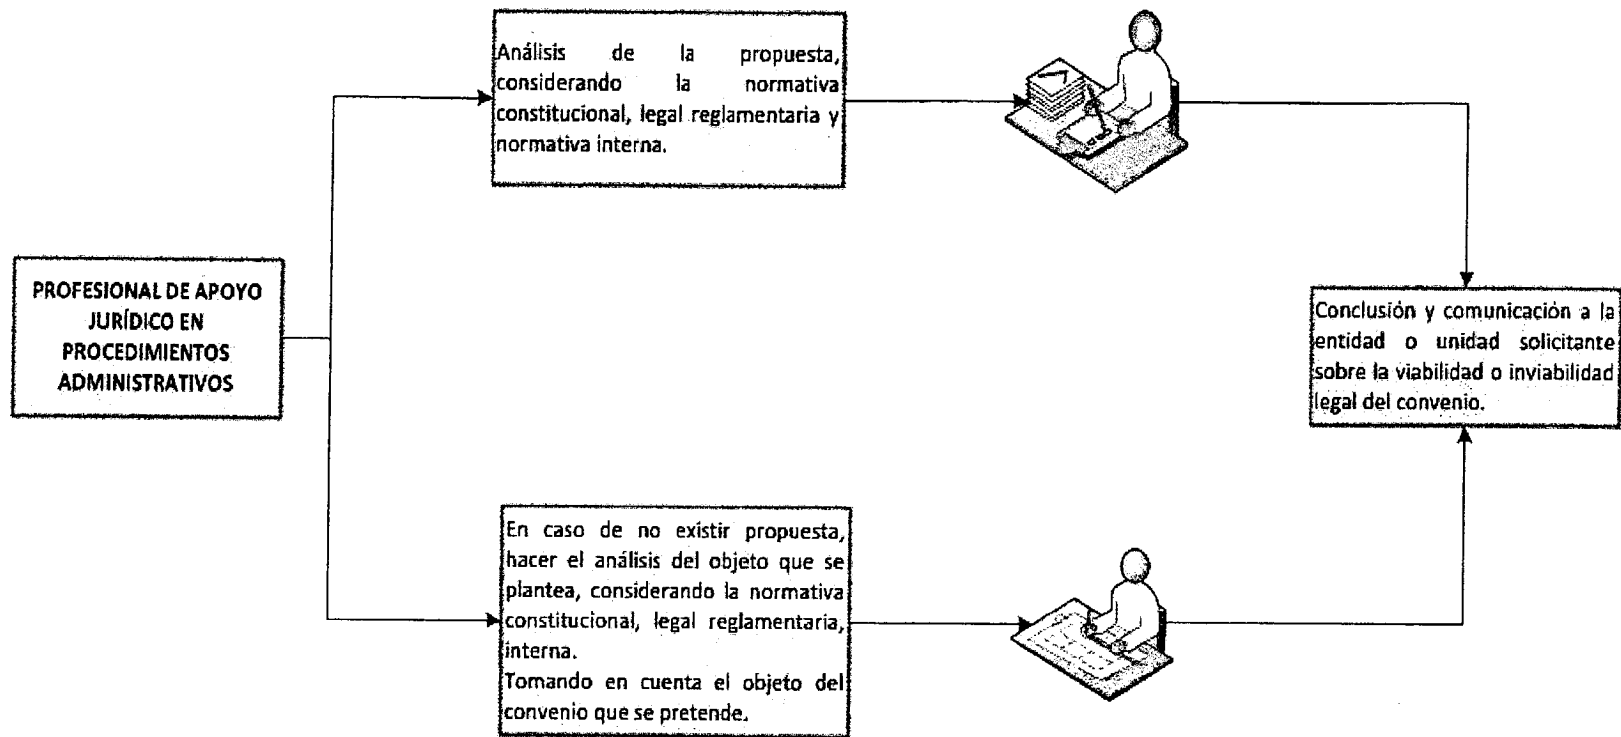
Análisis de la propuesta, considerando la normativa constitucional, legal reglamentaria y normativa interna.

PROFESIONAL DE APOYO JURÍDICO EN PROCEDIMIENTOS ADMINISTRATIVOS

Conclusión y comunicación a la entidad o unidad solicitante sobre la viabilidad o inviabilidad legal del convenio.

En caso de no existir propuesta, hacer el análisis del objeto que se plantea, considerando la normativa constitucional, legal reglamentaria, interna.
Tomando en cuenta el objeto del convenio que se pretende.